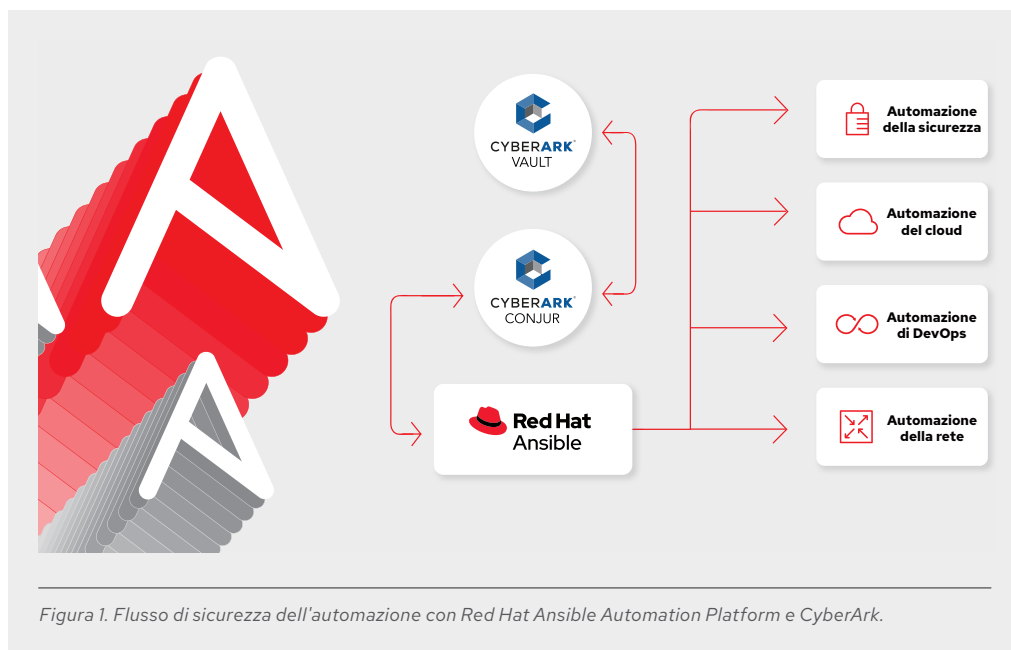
CYBERARK®
VAULT

CYBERARK®
CONJUR

Red Hat
Ansible

Automazione
della sicurezza

Automazione
del cloud

Automazione
di DevOps

Automazione
della rete

Figura 1. Flusso di sicurezza dell'automazione con Red Hat Ansible Automation Platform e CyberArk.